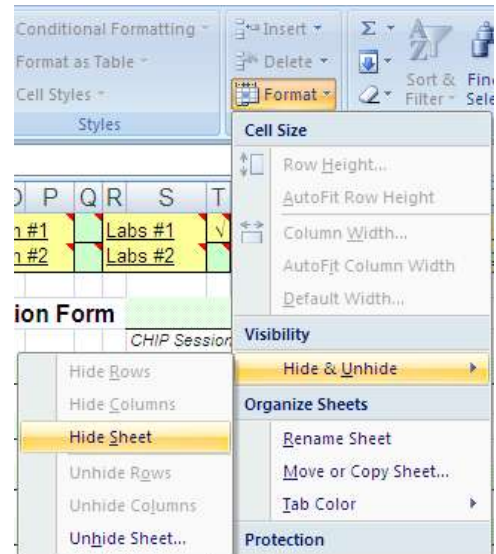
Conditional Formatting
Format as Table
Cell Styles
Styles
Insert
Delete
Format
Sort & Filter
Fin Sele

Cell Size
Row Height...
AutoFit Row Height
Column Width...
AutoFit Column Width
Default Width...
Visibility
Hide & Unhide
Organize Sheets
Rename Sheet
Move or Copy Sheet...
Tab Color
Protection

D P Q R S T
n #1 Labs #1
n #2 Labs #2
ion Form
CHIP Session

Hide Rows
Hide Columns
Hide Sheet
Unhide Rows
Unhide Columns
Unhide Sheet...